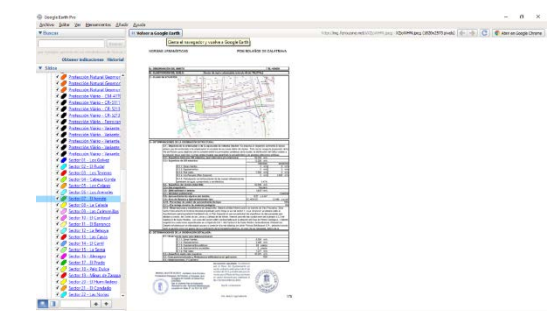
Google Earth Pro

Archivo Editar Ver Herramientas Añadir Ayuda

▼ Buscar

Volver a Google Earth

Cierra el navegador y vuelve a Google Earth

Abrir en Google Chrome

Obtener indicaciones Historial

▼ Sitios

Protección Natural Geomor

Protección Natural Geomor

Protección Natural Geomor

Protección Viario - CM 4175

Protección Viario - CM 3211

Protección Viario - CM 3213

Protección Viario - CM 3214

Protección Viario - Ferrocarril

Protección Viario - Variante

Protección Viario - Variante

Protección Viario - Variante

Protección Viario - Variante

Protección Viario - Variante

Protección Viario - Variante

Sector 01 - Los Olivares

Sector 02 - El Rodal

Sector 03 - Las Terreras

Sector 04 - La Cabeza Gorda

Sector 05 - Los Colorados

Sector 06 - Los Granados

Sector 07 - El Arenal

Sector 08 - El Fresno

Sector 09 - La Cañada

Sector 10 - Las Cañamonas

Sector 11 - El Lentiscal

Sector 12 - El Barranco

Sector 13 - La Vereda

Sector 14 - Los Llanos

Sector 15 - El Lavel

Sector 16 - La Sierra

Sector 17 - Albardero

Sector 18 - El Prado

Sector 19 - Alto Dulce

Sector 20 - Albar de Zaque

Sector 21 - El Horno Ardiente

Sector 22 - El Cordobés

Sector 23 - Las Nodas

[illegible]

175